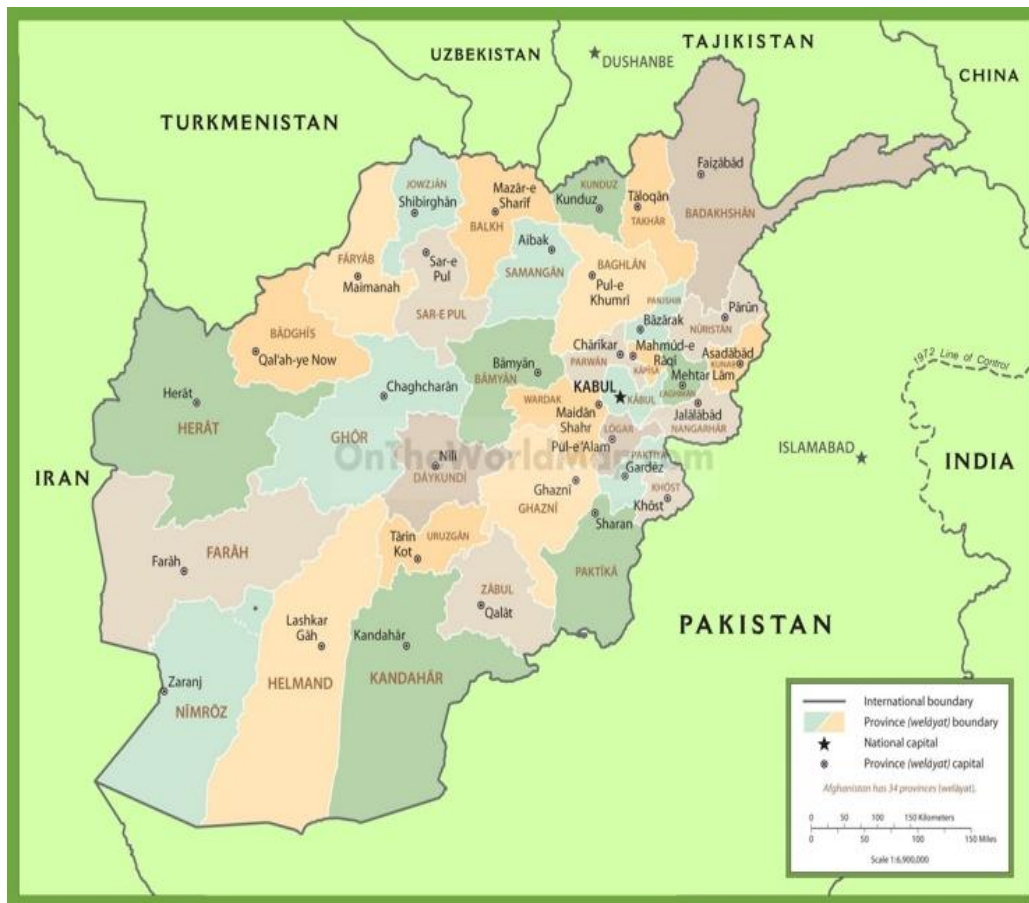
UZBEKISTAN
DUSHANBE
TAJIKISTAN
CHINA
TURKMENISTAN
JOWZJĀN
Shibirghān
Mazār-e Sharīf
BALKH
KUNDUZ
Kunduz
Tāloqān
TAKHĀR
Feyzābād
BADAKHSHĀN
FĀRYĀB
Maimanah
Sar-e Pul
SAR-E PUL
Aibak
SAMANGĀN
BAGHLĀN
Pul-e Khumrī
PANJSHĪR
Bāzārak
NŪRISTĀN
Pārūn
BĀDGHĪS
Qal'ah-ye Now
Chārīkar
PARWĀN
Mahmūd-e Rāqī
KĀPĪSĀ
Asadābād
KUNAR
Mehtar Lām
LAGHMĀN
1972 Line of Control
Herāt
HERĀT
Chaghcharān
Bāmyān
BĀMYĀN
KABUL
KĀBUL
WARDAK
Maidān Shahr
Jalālābād
NANGARHĀR
LOGAR
Pul-e'Alam
GHŌR
Nīlī
DĀYKUNDĪ
OnTheWorldMap.com
PAKTIYĀ
Gardēz
ISLAMABAD
INDIA
IRAN
KHŌST
Khōst
Ghaznī
GHAZNĪ
Sharan
Farāh
FARĀH
Tarin Kot
URUZGĀN
ZĀBUL
Qalāt
PAKTĪKĀ
Lashkar Gāh
Kandahār
PAKISTAN
Zaranj
NĪMRŌZ
HELMAND
KANDAHĀR
International boundary
Province (welāyat) boundary
National capital
Province (welāyat) capital
Afghanistan has 34 provinces (welāyat).
0 50 100 150 Kilometers
0 50 100 150 Miles
Scale 1:6,900,000